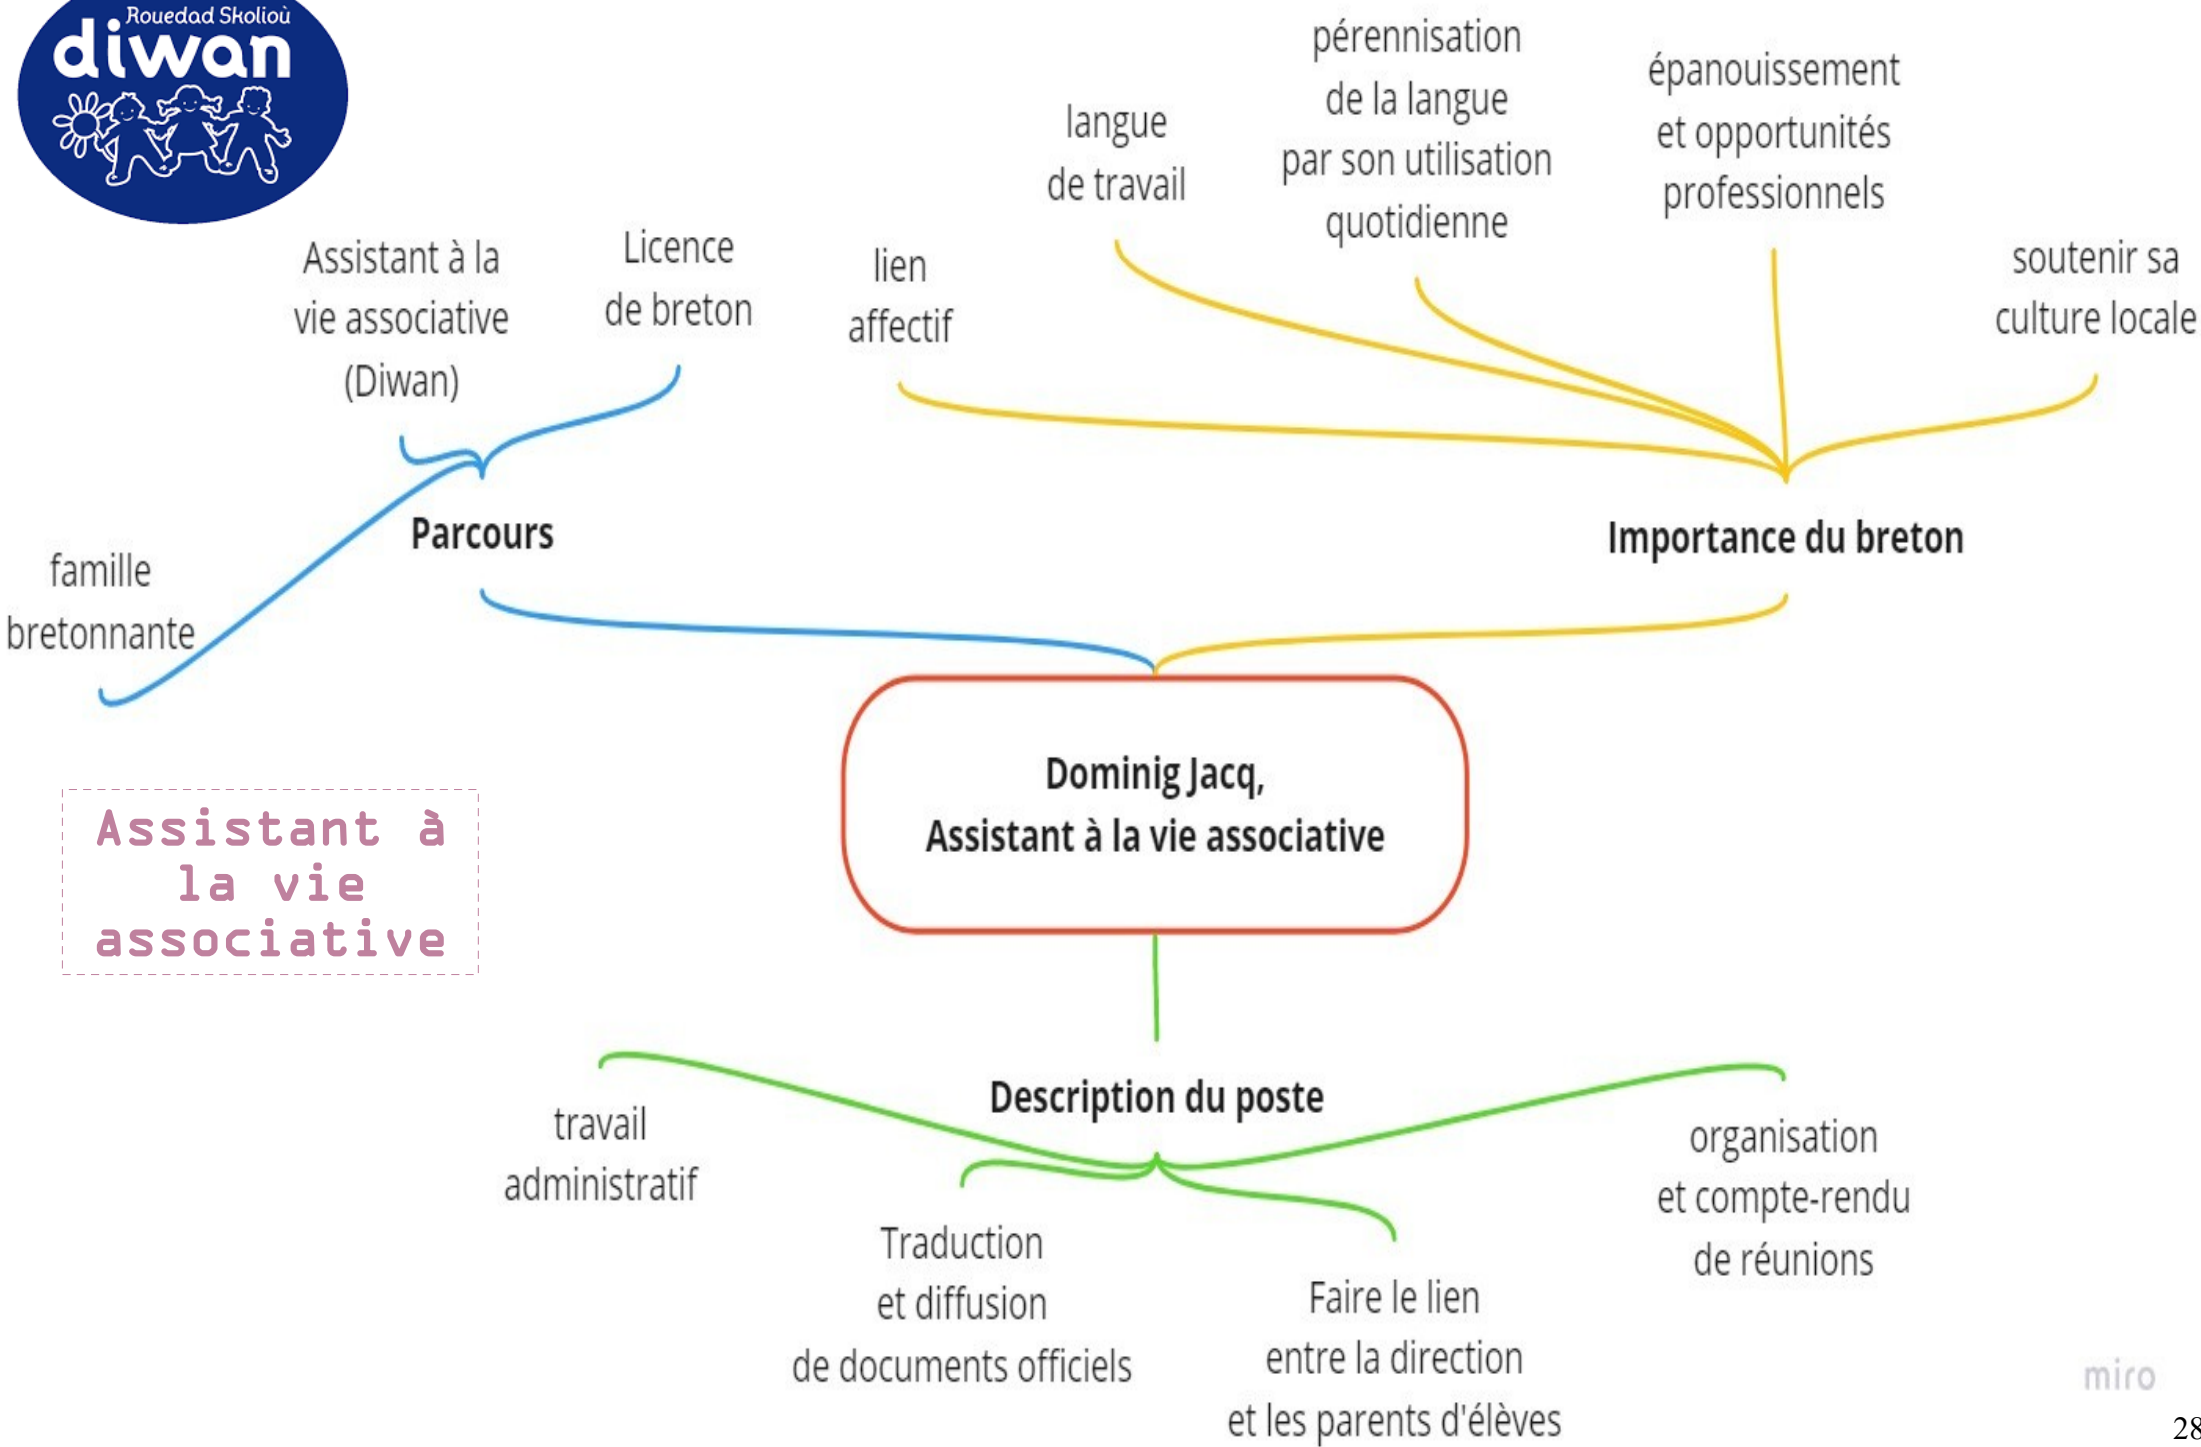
Rouedad Skolioù
diwan

Assistant à la vie associative (Diwan)

Licence de breton

famille bretonnante

Parcours

lien affectif

langue de travail

pérennisation de la langue par son utilisation quotidienne

épanouissement et opportunités professionnels

soutenir sa culture locale

Importance du breton

Dominig Jacq,
Assistant à la vie associative

Assistant à la vie associative

Description du poste

travail administratif

Traduction et diffusion de documents officiels

Faire le lien entre la direction et les parents d'élèves

organisation et compte-rendu de réunions

miro

28